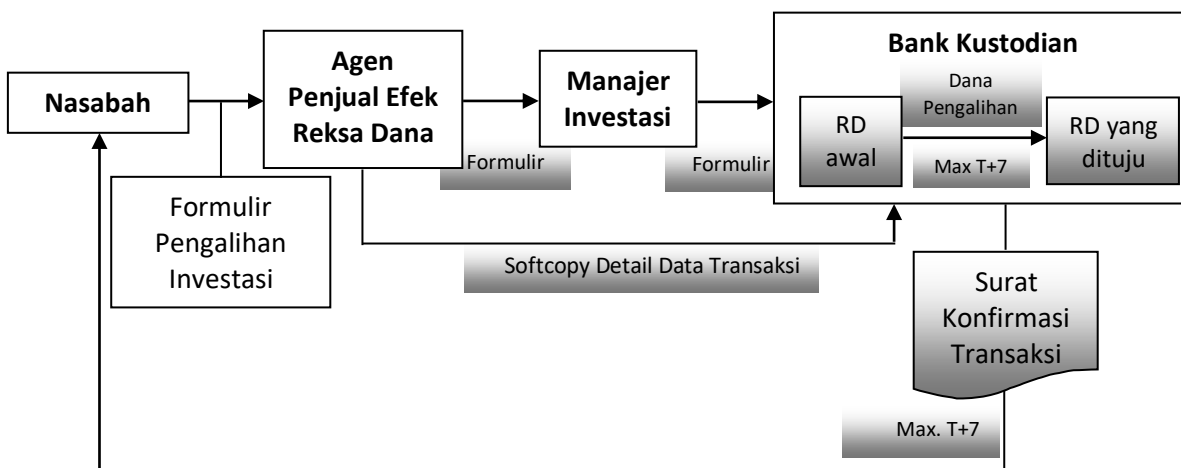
Nasabah

Formulir Pengalihan Investasi

Agen Penjual Efek Reksa Dana

Formulir

Manajer Investasi

Formulir

Bank Kustodian

Dana Pengalihan

RD awal

Max T+7

RD yang dituju

Softcopy Detail Data Transaksi

Surat Konfirmasi Transaksi

Max. T+7